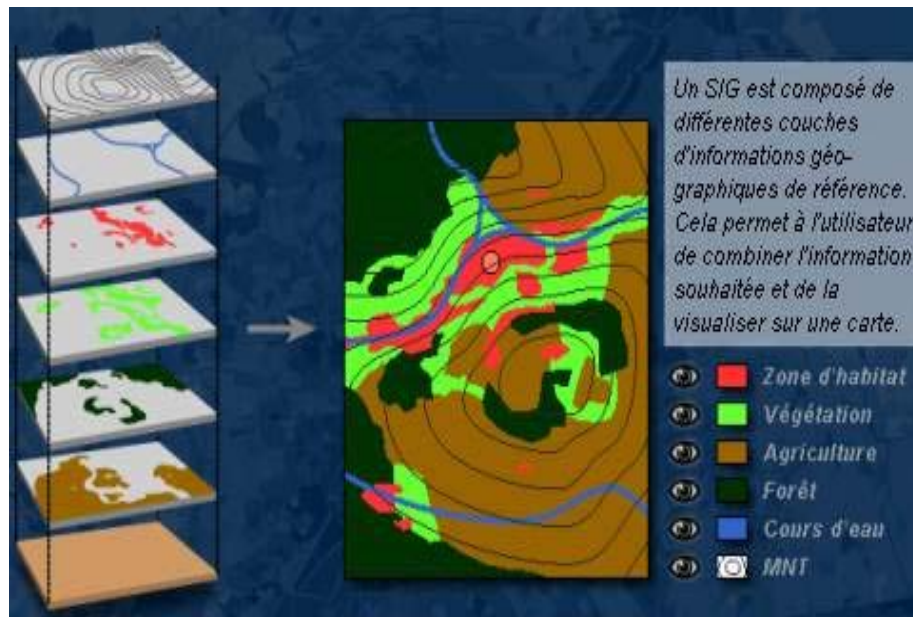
Un SIG est composé de différentes couches d'informations géographiques de référence. Cela permet à l'utilisateur de combiner l'information souhaitée et de la visualiser sur une carte.

Zone d'habitat
Végétation
Agriculture
Forêt
Cours d'eau
MNT